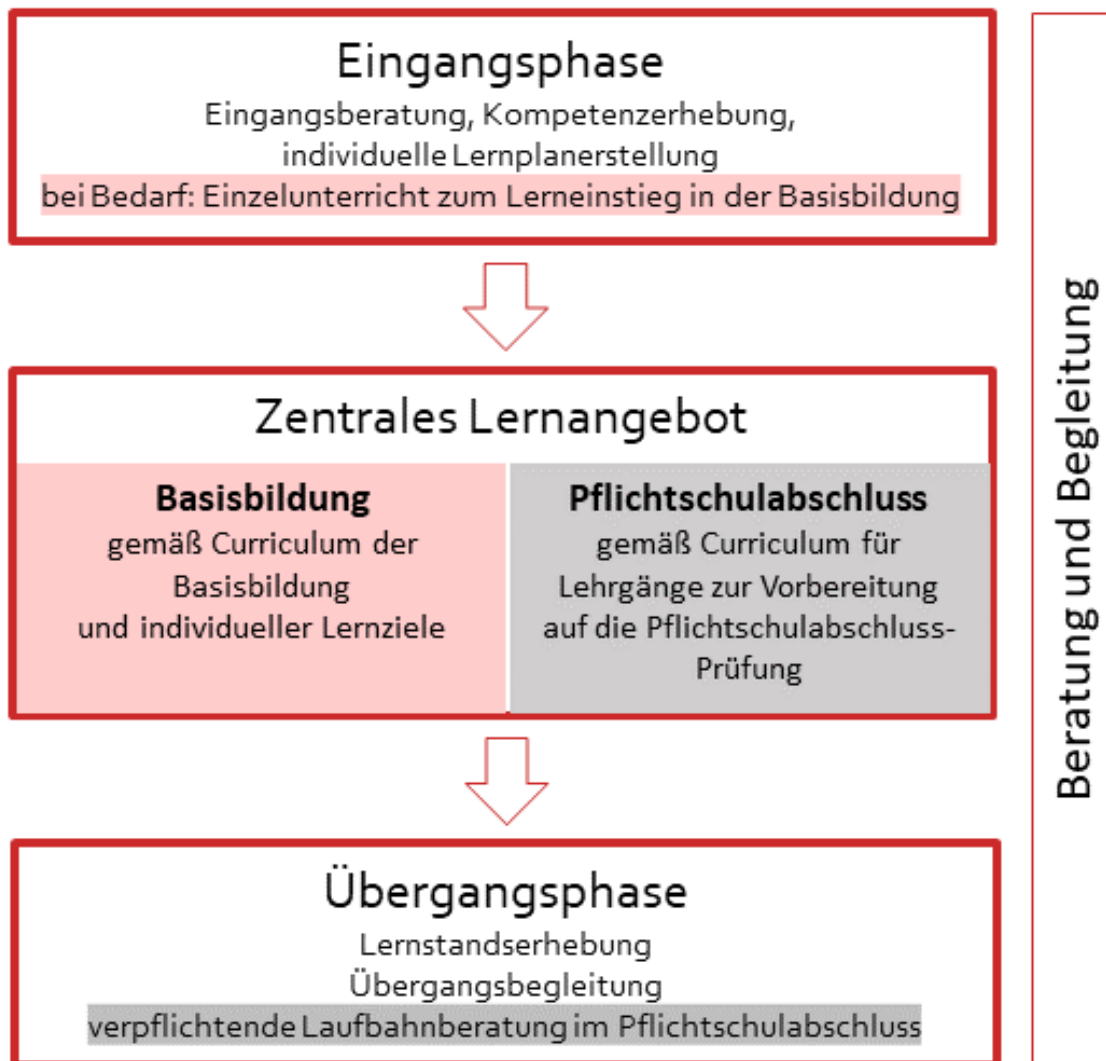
Eingangsphase
Eingangsberatung, Kompetenzerhebung, individuelle Lernplanerstellung
bei Bedarf: Einzelunterricht zum Lerneinstieg in der Basisbildung

Zentrales Lernangebot

**Basisbildung**
gemäß Curriculum der Basisbildung und individueller Lernziele

**Pflichtschulabschluss**
gemäß Curriculum für Lehrgänge zur Vorbereitung auf die Pflichtschulabschluss-Prüfung

Übergangsphase
Lernstandserhebung
Übergangsbegleitung
verpflichtende Laufbahnberatung im Pflichtschulabschluss

Beratung und Begleitung